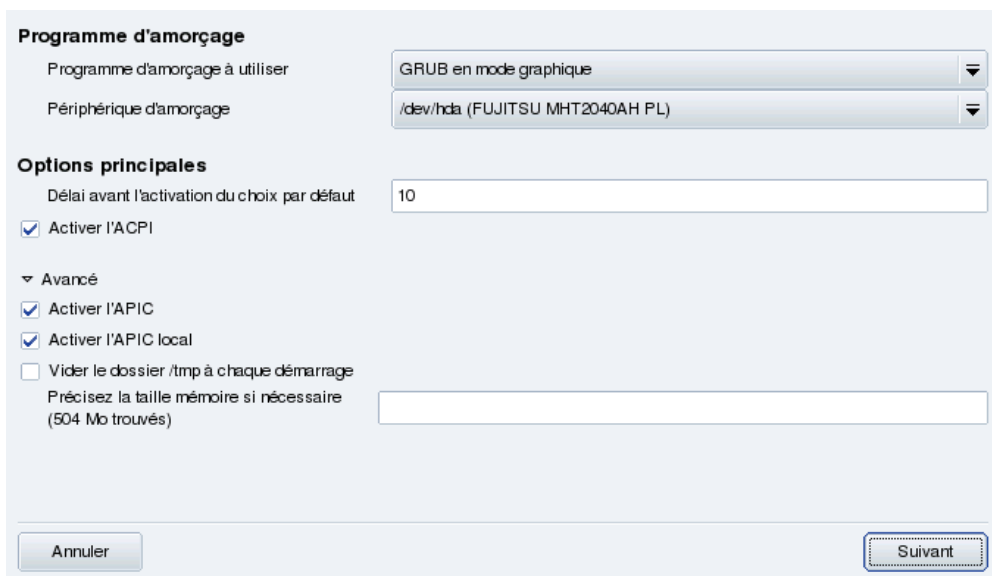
Programme d'amorçage

Programme d'amorçage à utiliser
GRUB en mode graphique

Périphérique d'amorçage
/dev/hda (FUJITSU MHT2040AH PL)

Options principales

Délai avant l'activation du choix par défaut
10

Activer l'ACPI

Avancé

Activer l'APIC

Activer l'APIC local

Vider le dossier /tmp à chaque démarrage

Précisez la taille mémoire si nécessaire (504 Mo trouvés)

Annuler

Suivant